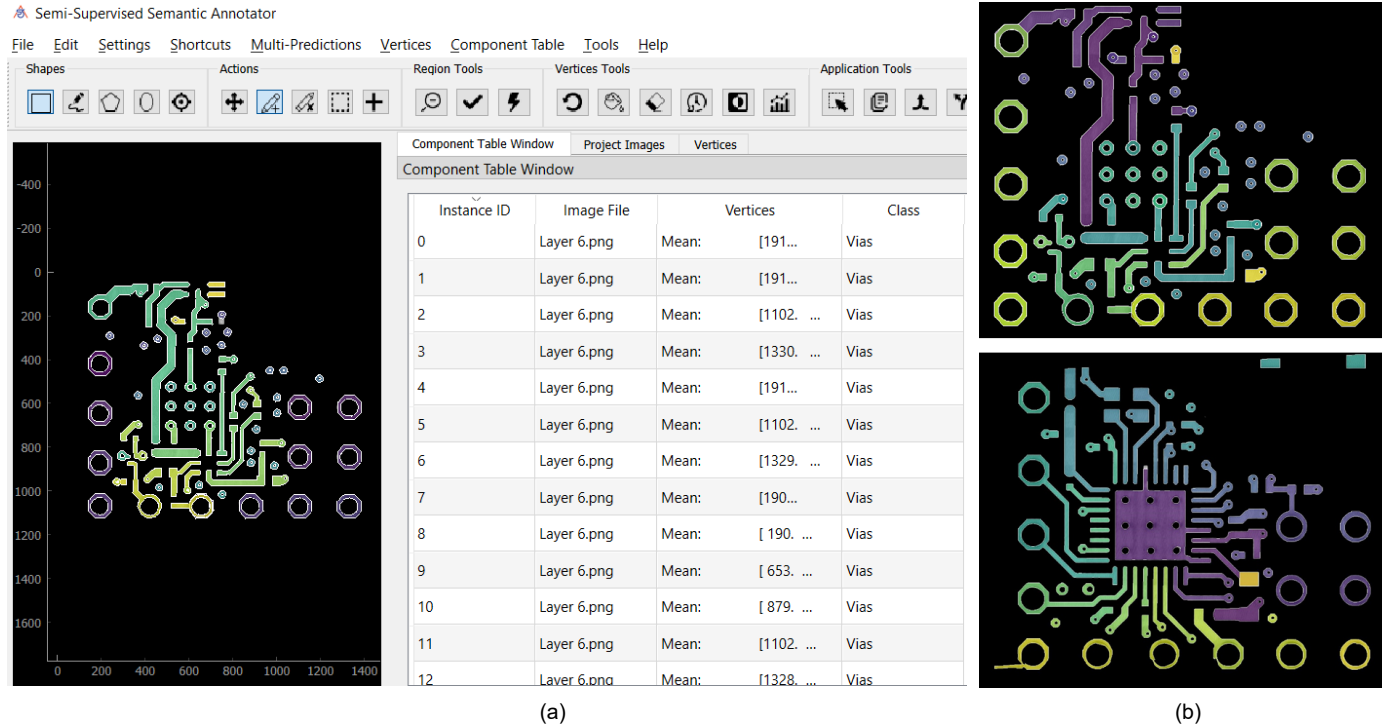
Semi-Supervised Semantic Annotator

File Edit Settings Shortcuts Multi-Predictions Vertices Component Table Tools Help

Shapes Actions Region Tools Vertices Tools Application Tools

Component Table Window Project Images Vertices

Component Table Window

| Instance ID | Image File | Vertices | Class |
|---|---|---|---|
| 0 | Layer 6.png | Mean: [191... | Vias |
| 1 | Layer 6.png | Mean: [191... | Vias |
| 2 | Layer 6.png | Mean: [1102. ... | Vias |
| 3 | Layer 6.png | Mean: [1330. ... | Vias |
| 4 | Layer 6.png | Mean: [191... | Vias |
| 5 | Layer 6.png | Mean: [1102. ... | Vias |
| 6 | Layer 6.png | Mean: [1329. ... | Vias |
| 7 | Layer 6.png | Mean: [190... | Vias |
| 8 | Layer 6.png | Mean: [ 190. ... | Vias |
| 9 | Layer 6.png | Mean: [ 653. ... | Vias |
| 10 | Layer 6.png | Mean: [ 879. ... | Vias |
| 11 | Layer 6.png | Mean: [1102. ... | Vias |
| 12 | Layer 6.png | Mean: [1328. ... | Vias |

-400 -200 0 200 400 600 800 1000 1200 1400 1600

0 200 400 600 800 1000 1200 1400

(a)

(b)